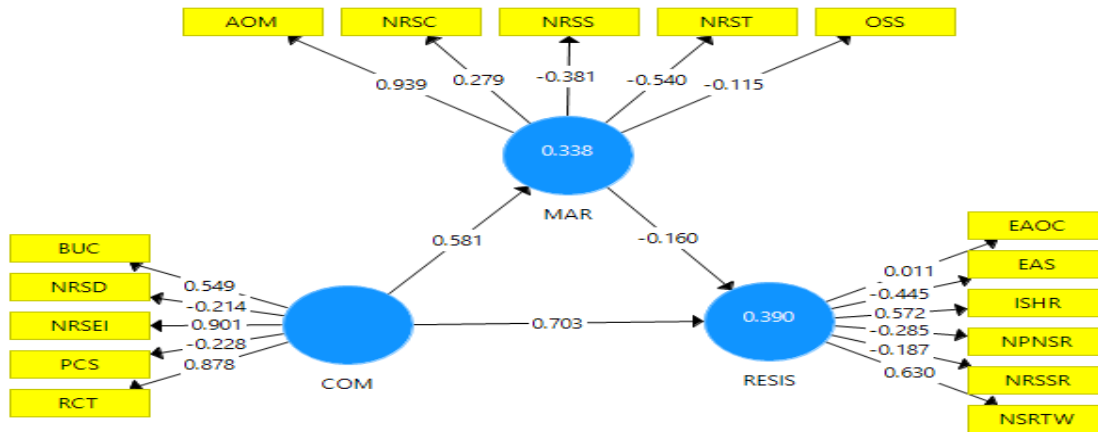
AOM
NRSC
NRSS
NRST
OSS

0.939
0.279
-0.381
-0.540
-0.115

0.338

MAR

0.581
-0.160

BUC
NRSD
NRSEI
PCS
RCT

0.549
-0.214
0.901
-0.228
0.878

COM

0.703

0.390

RESIS

0.011
-0.445
0.572
-0.285
-0.187
0.630

EAOC
EAS
ISHR
NPNSR
NRSSR
NSRTW